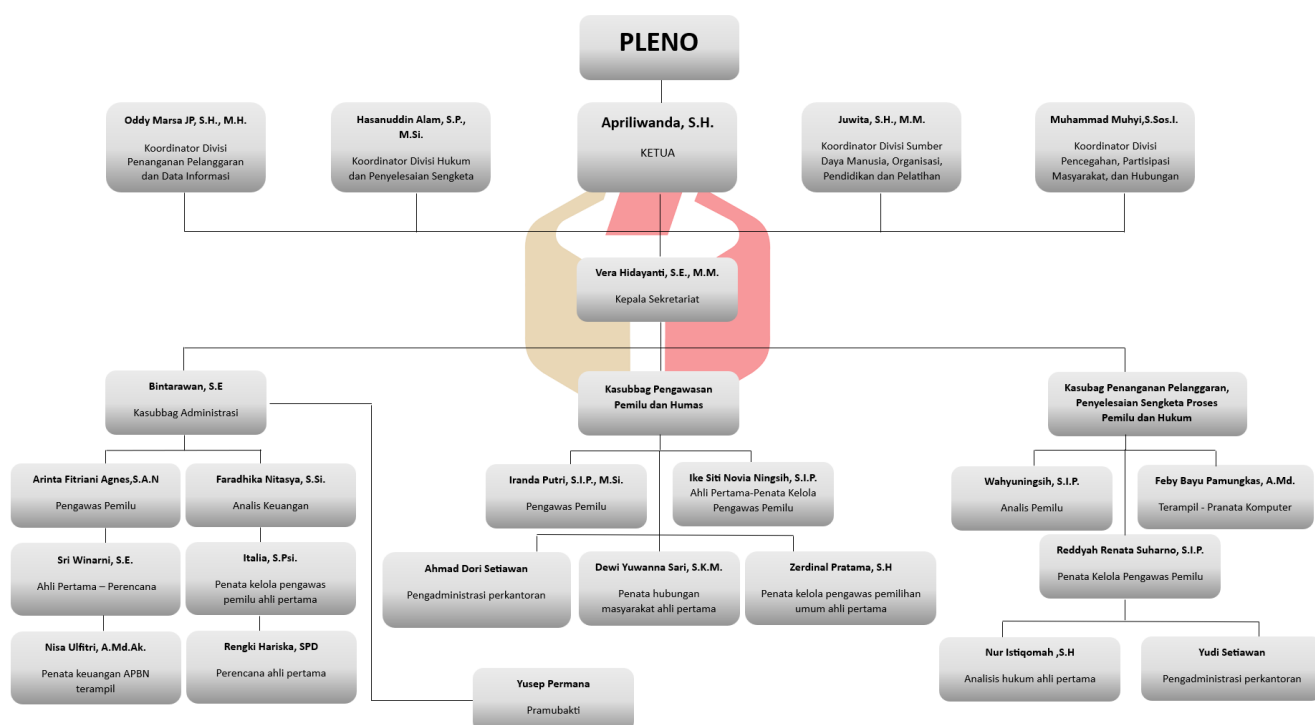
PLENO

Oddy Marsa JP, S.H., M.H.
Koordinator Divisi Penanganan Pelanggaran dan Data Informasi

Hasanuddin Alam, S.P., M.Si.
Koordinator Divisi Hukum dan Penyelesaian Sengketa

Apriliwanda, S.H.
KETUA

Juwita, S.H., M.M.
Koordinator Divisi Sumber Daya Manusia, Organisasi, Pendidikan dan Pelatihan

Muhammad Muhyi,S.Sos.I.
Koordinator Divisi Pencegahan, Partisipasi Masyarakat, dan Hubungan

Vera Hidayanti, S.E., M.M.
Kepala Sekretariat

Bintarawan, S.E
Kasubbag Administrasi

Kasubbag Pengawasan Pemilu dan Humas

Kasubag Penanganan Pelanggaran, Penyelesaian Sengketa Proses Pemilu dan Hukum

Arinta Fitriani Agnes,S.A.N
Pengawas Pemilu

Faradhika Nitasya, S.Si.
Analis Keuangan

Iranda Putri, S.I.P., M.Si.
Pengawas Pemilu

Ike Siti Novia Ningsih, S.I.P.
Ahli Pertama-Penata Kelola Pengawas Pemilu

Wahyuningsih, S.I.P.
Analis Pemilu

Feby Bayu Pamungkas, A.Md.
Terampil - Pranata Komputer

Sri Winarni, S.E.
Ahli Pertama – Perencana

Italia, S.Psi.
Penata kelola pengawas pemilu ahli pertama

Ahmad Dori Setiawan
Pengadministrasi perkantoran

Dewi Yuwanna Sari, S.K.M.
Penata hubungan masyarakat ahli pertama

Zerdinal Pratama, S.H
Penata kelola pengawas pemilihan umum ahli pertama

Reddyah Renata Suharno, S.I.P.
Penata Kelola Pengawas Pemilu

Nisa Ulfitri, A.Md.Ak.
Penata keuangan APBN terampil

Rengki Hariska, SPD
Perencana ahli pertama

Yusep Permana
Pramubakti

Nur Istiqomah ,S.H
Analisis hukum ahli pertama

Yudi Setiawan
Pengadministrasi perkantoran